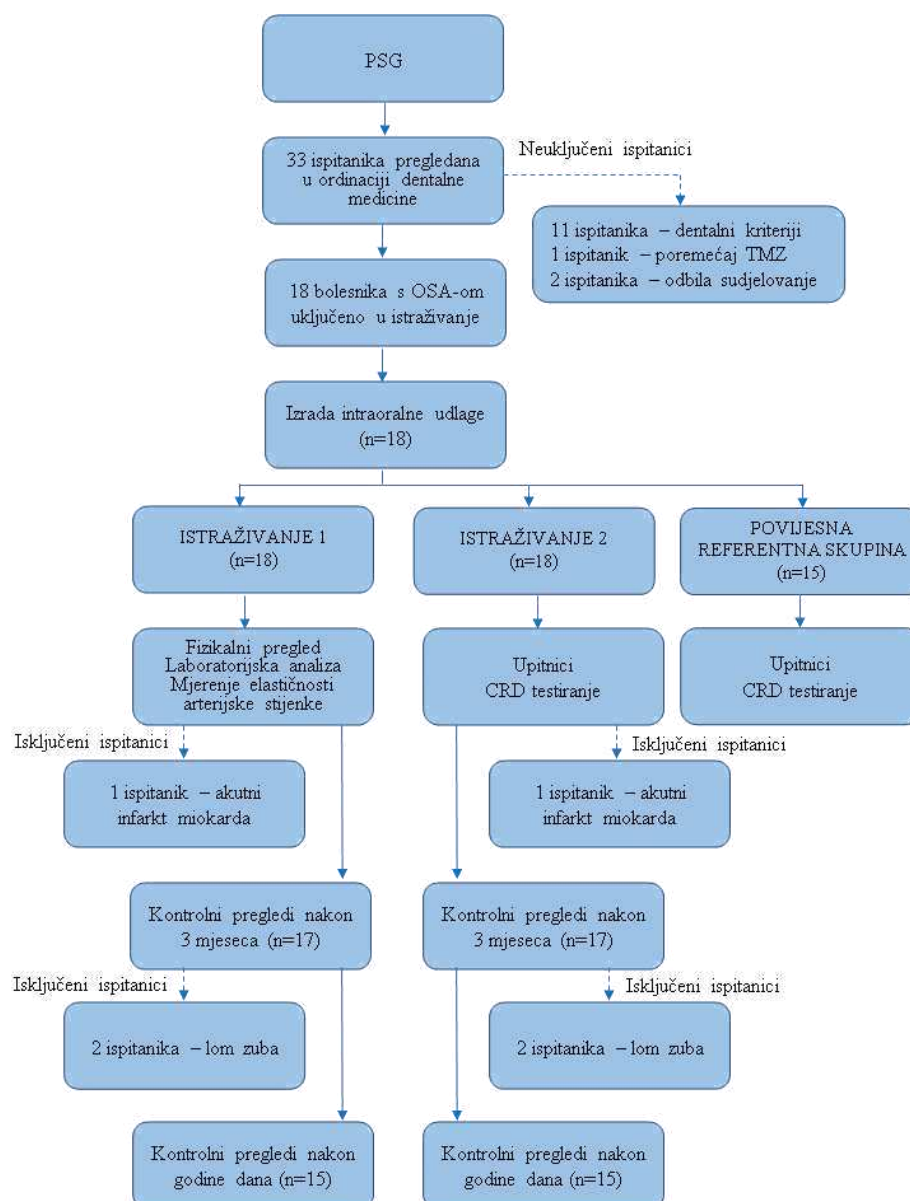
PSG

33 ispitanika pregledana u ordinaciji dentalne medicine

Neuključeni ispitanici

11 ispitanika – dentalni kriteriji
1 ispitanik – poremećaj TMZ
2 ispitanika – odbila sudjelovanje

18 bolesnika s OSA-om uključeno u istraživanje

Izrada intraoralne udlage (n=18)

ISTRAŽIVANJE 1 (n=18)

ISTRAŽIVANJE 2 (n=18)

POVIJESNA REFERENTNA SKUPINA (n=15)

Fizikalni pregled
Laboratorijska analiza
Mjerenje elastičnosti arterijske stijenke

Upitnici
CRD testiranje

Upitnici
CRD testiranje

Isključeni ispitanici

1 ispitanik – akutni infarkt miokarda

Isključeni ispitanici

1 ispitanik – akutni infarkt miokarda

Kontrolni pregledi nakon 3 mjeseca (n=17)

Kontrolni pregledi nakon 3 mjeseca (n=17)

Isključeni ispitanici

2 ispitanika – lom zuba

Isključeni ispitanici

2 ispitanika – lom zuba

Kontrolni pregledi nakon godine dana (n=15)

Kontrolni pregledi nakon godine dana (n=15)